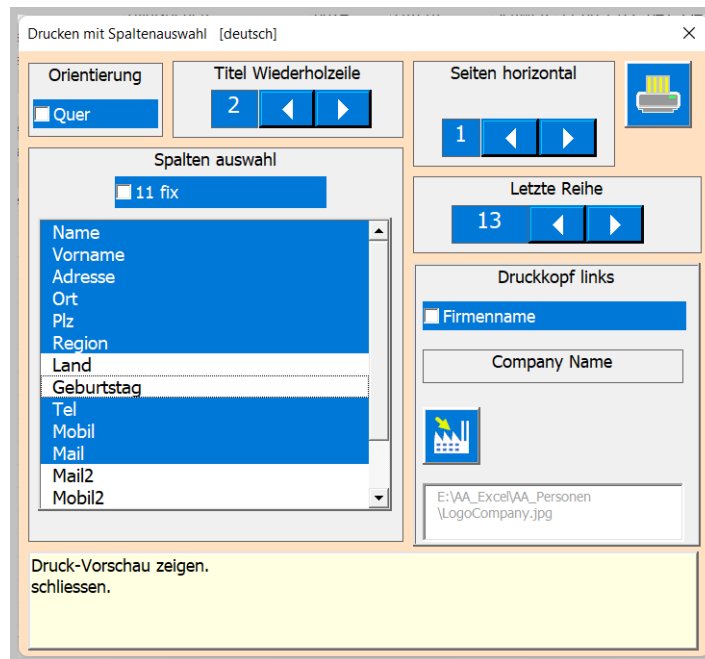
Drucken mit Spaltenauswahl [deutsch]

×

Orientierung

Quer

Titel Wiederholzeile

2

Seiten horizontal

1

Spalten auswahl

11 fix

Name
Vorname
Adresse
Ort
Plz
Region
Land
Geburtstag
Tel
Mobil
Mail
Mail2
Mobil2

Letzte Reihe

13

Druckkopf links

Firmenname

Company Name

E:\AA_Excel\AA_Personen\LogoCompany.jpg

Druck-Vorschau zeigen.
schliessen.